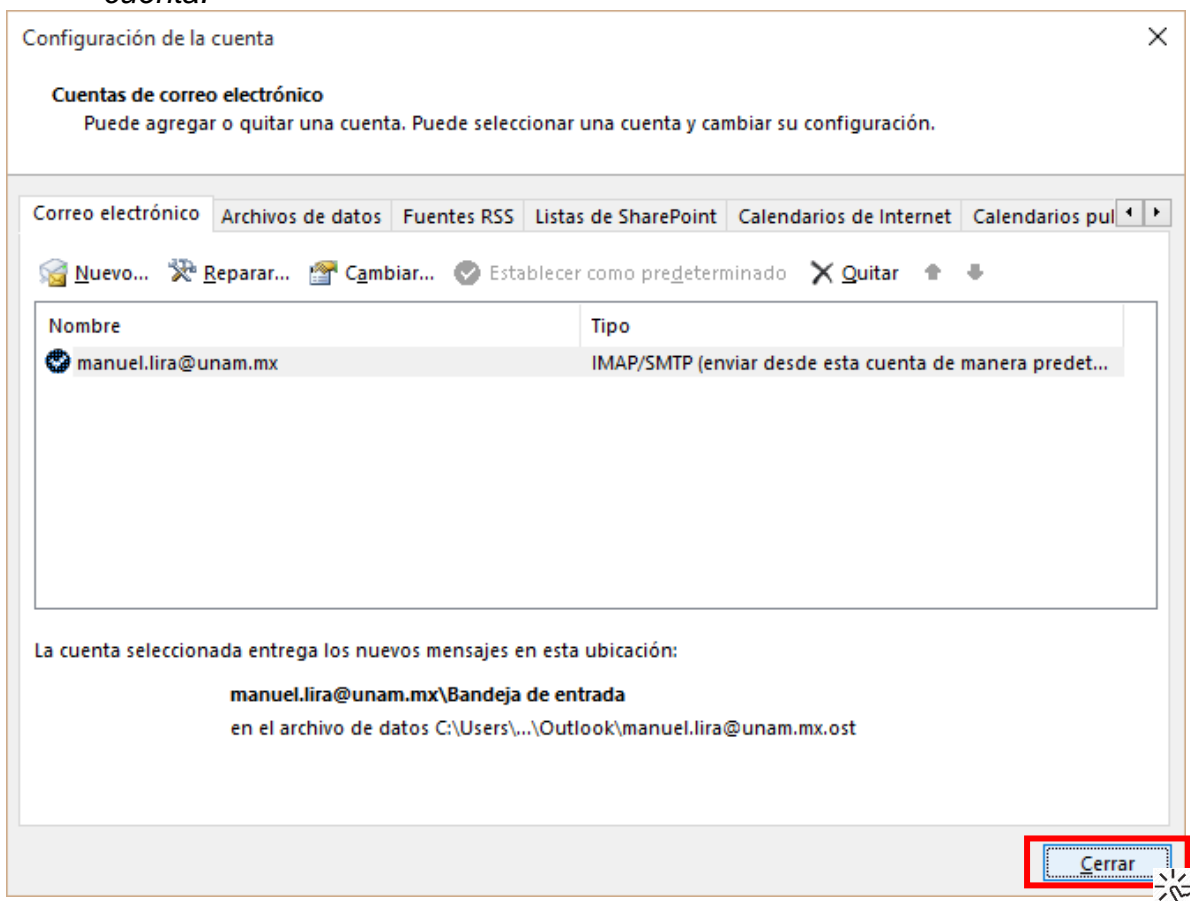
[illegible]

Configuración de la cuenta

Cuentas de correo electrónico
Puede agregar o quitar una cuenta. Puede seleccionar una cuenta y cambiar su configuración.

Correo electrónico | Archivos de datos | Fuentes RSS | Listas de SharePoint | Calendarios de Internet | Calendarios pul

Nuevo... Reparar... Cambiar... Establecer como predeterminado Quitar

| Nombre | Tipo |
|---|---|
| manuel.lira@unam.mx | IMAP/SMTP (enviar desde esta cuenta de manera predet... |

La cuenta seleccionada entrega los nuevos mensajes en esta ubicación:

manuel.lira@unam.mx\Bandeja de entrada
en el archivo de datos C:\Users\...\Outlook\manuel.lira@unam.mx.ost

Cerrar